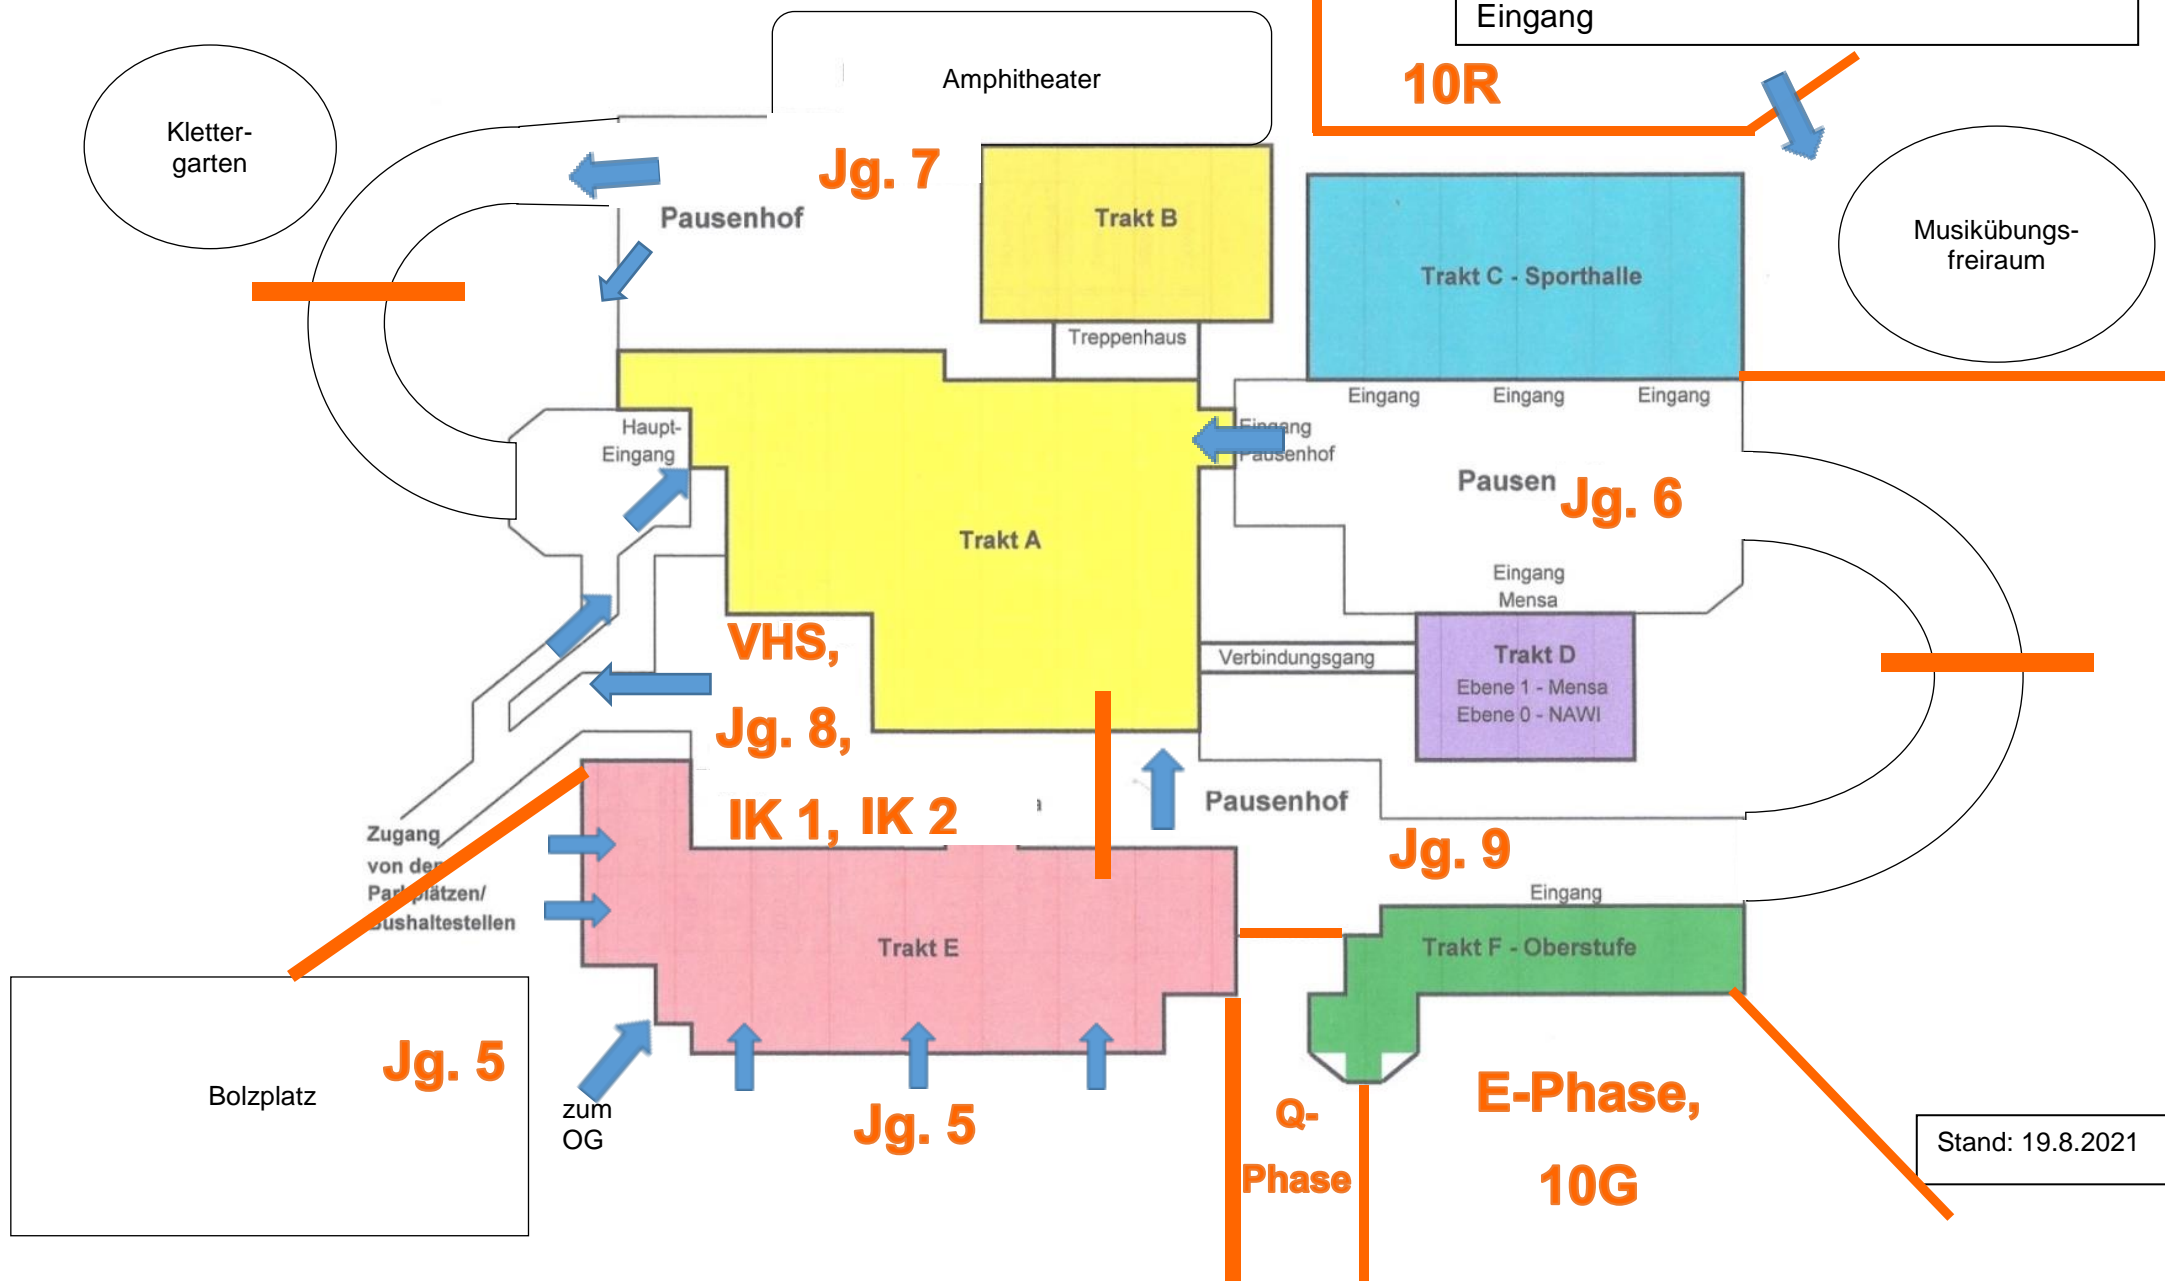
Eingang

10R

Amphitheater

Kletter-
garten

Jg. 7

Pausenhof

Trakt B

Trakt C - Sporthalle

Musikübungs-
freiraum

Treppenhaus

Haupt-
Eingang

Eingang Eingang Eingang

Eingang
Pausenhof

Pausen Jg. 6

Trakt A

Eingang
Mensa

VHS,

Verbindungsgang

Trakt D
Ebene 1 - Mensa
Ebene 0 - NAWI

Jg. 8,

IK 1, IK 2

Pausenhof

Zugang
von den
Parkplätzen/
Bushaltestellen

Jg. 9

Eingang

Trakt E

Trakt F - Oberstufe

Jg. 5

Bolzplatz

zum
OG

Jg. 5

Q-
Phase

E-Phase,
10G

Stand: 19.8.2021